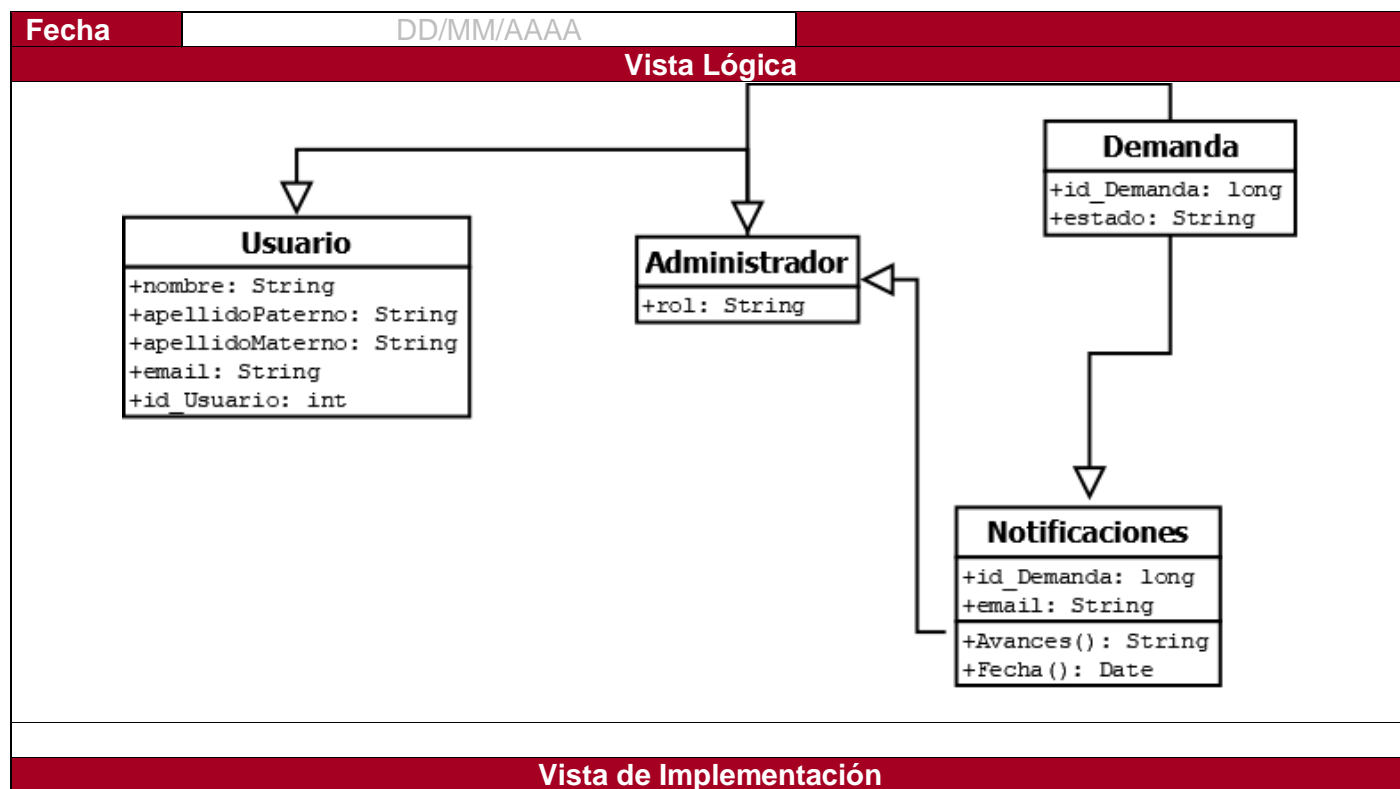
| Fecha | DD/MM/AAAA |
|---|---|

Vista Lógica

Demanda
+id_Demanda: long
+estado: String

Usuario
+nombre: String
+apellidoPaterno: String
+apellidoMaterno: String
+email: String
+id_Usuario: int

Administrador
+rol: String

Notificaciones
+id_Demanda: long
+email: String
+Avances(): String
+Fecha(): Date

Vista de Implementación